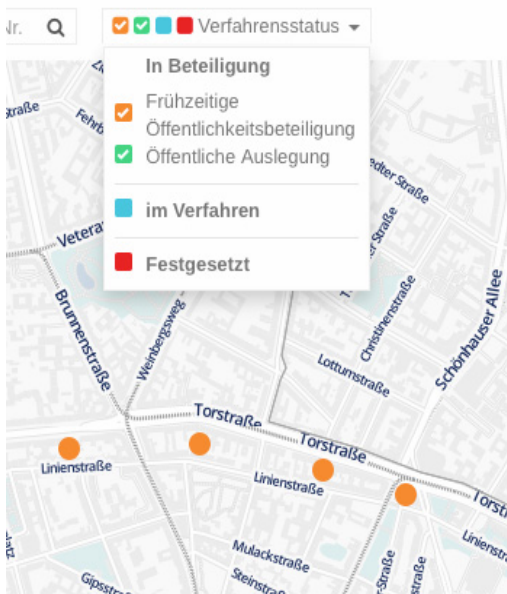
Nr.

Verfahrensstatus

In Beteiligung

Frühzeitige Öffentlichkeitsbeteiligung

Öffentliche Auslegung

im Verfahren

Festgesetzt

Straße

Fehrb

Veteran

edter Straße

Straße

Brunnenstraße

Weinbergsweg

Christinenstraße

Schönhauser Allee

Lottumstraße

Torstraße

Torstraße

Linienstraße

Linienstraße

Mulackstraße

Steinstraße

Gipsstr

Linienstraße

Tor